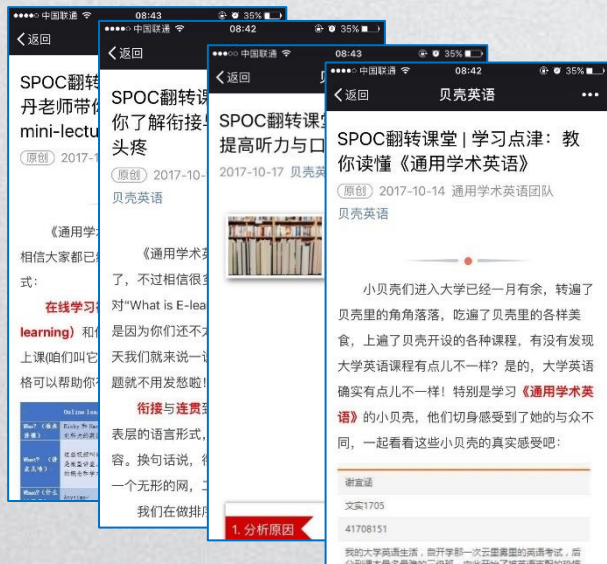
●●●●○ 中国联通 08:43 35%
返回
SPOC翻转
丹老师带你
mini-lectu
原创 2017-1
《通用学
相信大家都已
式：
在线学习
learning）和
上课(咱们叫它
格可以帮助你
Online lea
Who?
What?
Where?

●●●●○ 中国联通 08:42 35%
返回
SPOC翻转课
你了解衔接
头疼
原创 2017-10-
贝壳英语
《通用学术英
了，不过相信很多
对"What is E-lea
是因为你们还不
天我们就来说一说
题就不用发愁啦!
衔接与连贯
表层的语言形式，
容。换句话说，衔
一个无形的网，
我们在做排

●●●●○ 中国联通 08:43 35%
返回
SPOC翻转课
提高听力与口
2017-10-17 贝壳英
1. 分析原因

●●●●○ 中国联通 08:42 35%
返回 贝壳英语 •••
SPOC翻转课堂 | 学习点津：教你读懂《通用学术英语》
原创 2017-10-14 通用学术英语团队
贝壳英语

小贝壳们进入大学已经一月有余，转遍了贝壳里的角角落落，吃遍了贝壳里的各样美食，上遍了贝壳开设的各种课程，有没有发现大学英语课程有点儿不一样？是的，大学英语确实有点儿不一样！特别是学习《通用学术英语》的小贝壳，他们切身感受到了她的与众不同，一起看看这些小贝壳的真实感受吧：

谢宜涵
文实1705
41708151
我的大学英语生活，由开学那一次云里雾里的英语考试，后
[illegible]